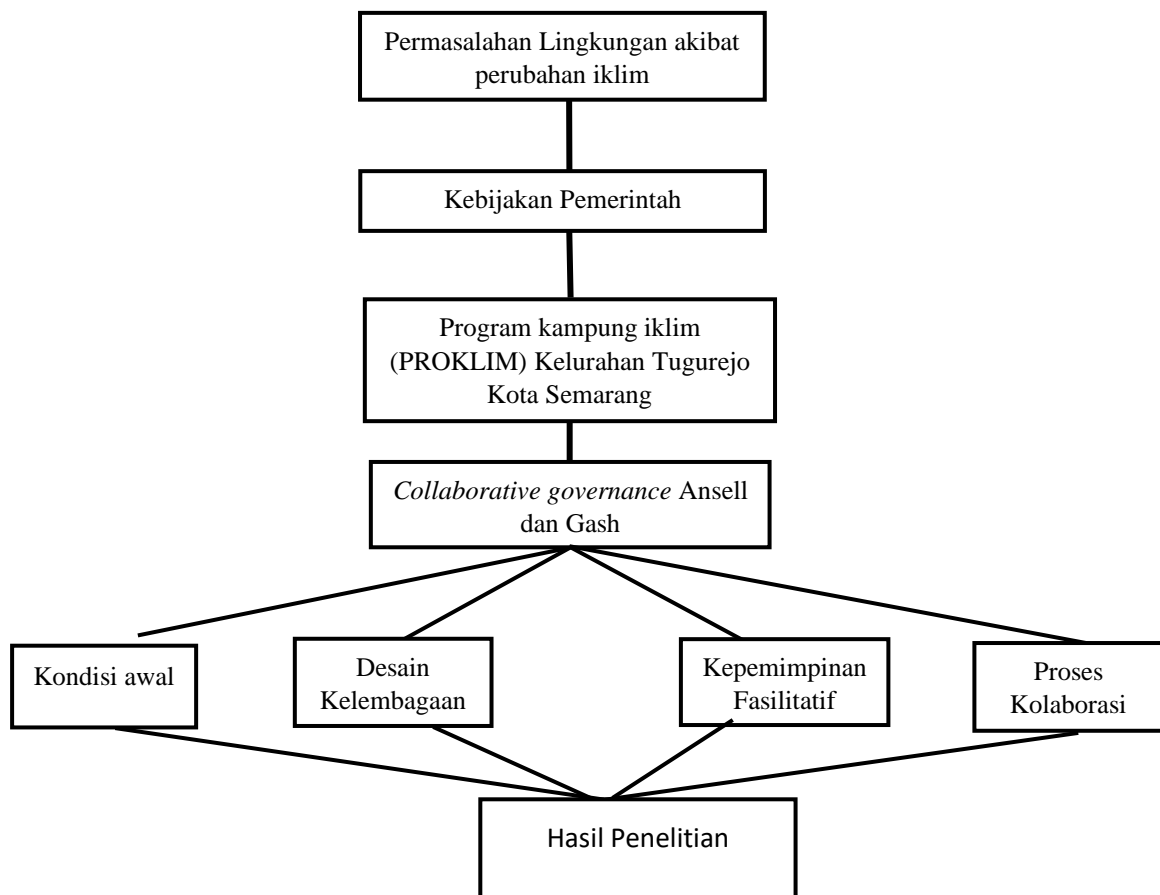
Permasalahan Lingkungan akibat perubahan iklim

Kebijakan Pemerintah

Program kampung iklim (PROKLIM) Kelurahan Tugurejo Kota Semarang

*Collaborative governance* Ansell dan Gash

Kondisi awal

Desain Kelembagaan

Kepemimpinan Fasilitatif

Proses Kolaborasi

Hasil Penelitian